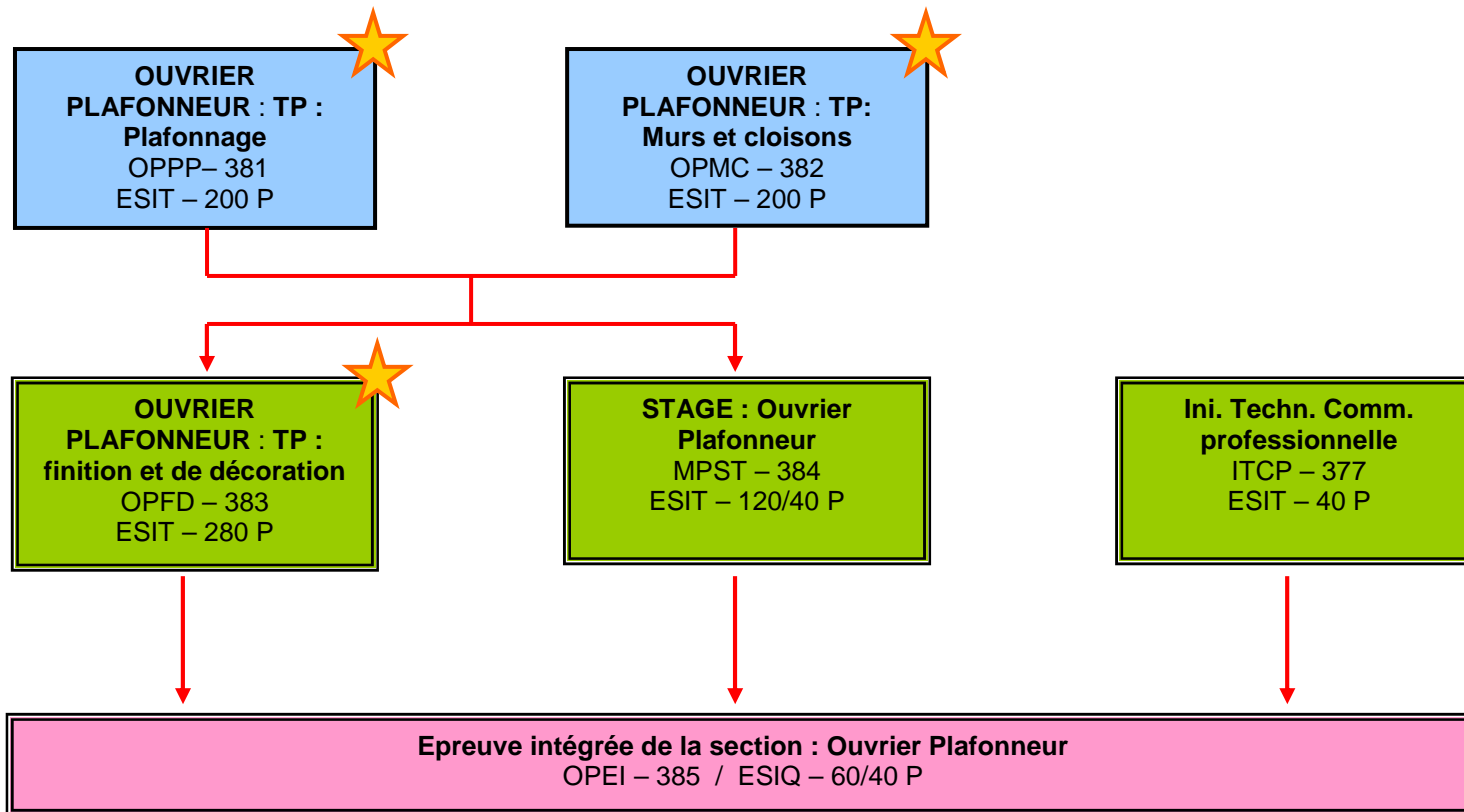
OUVRIER PLAFONNEUR : TP : Plafonnage
OPPP– 381
ESIT – 200 P

OUVRIER PLAFONNEUR : TP: Murs et cloisons
OPMC – 382
ESIT – 200 P

OUVRIER PLAFONNEUR : TP : finition et de décoration
OPFD – 383
ESIT – 280 P

STAGE : Ouvrier Plafonneur
MPST – 384
ESIT – 120/40 P

Ini. Techn. Comm. professionnelle
ITCP – 377
ESIT – 40 P

Epreuve intégrée de la section : Ouvrier Plafonneur
OPEI – 385 / ESIQ – 60/40 P